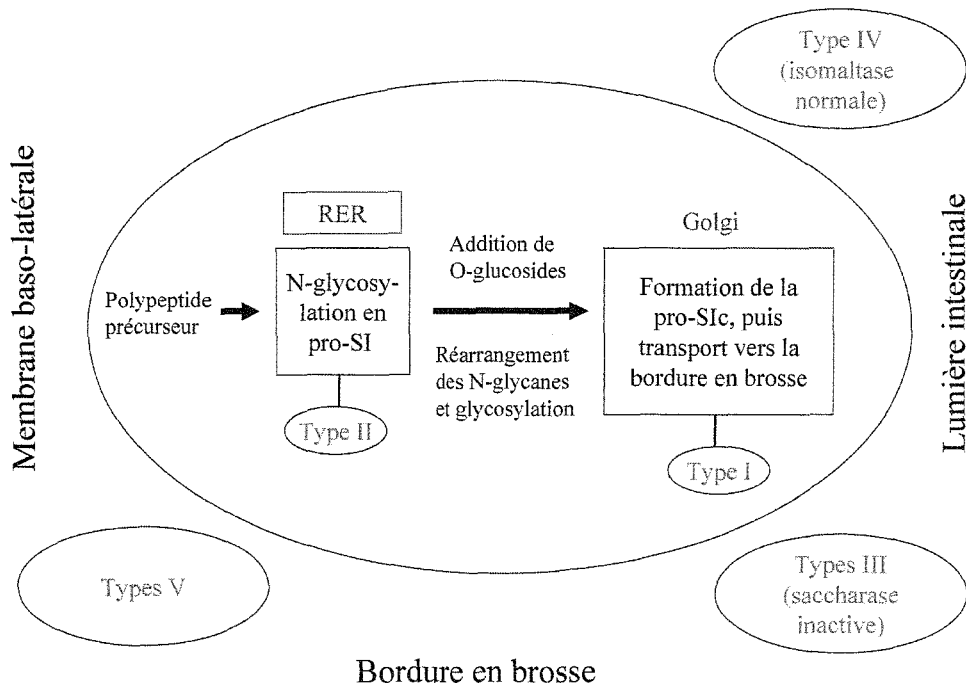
Type IV
(isomaltase
normale)

Membrane baso-latérale

RER

Polypeptide
précurseur

N-glycosylation en
pro-SI

Type II

Addition de
O-glucosides

Réarrangement
des N-glycanes
et glycosylation

Golgi

Formation de la
pro-SIc, puis
transport vers la
bordure en brosse

Type I

Lumière intestinale

Types V

Types III
(saccharase
inactive)

Bordure en brosse